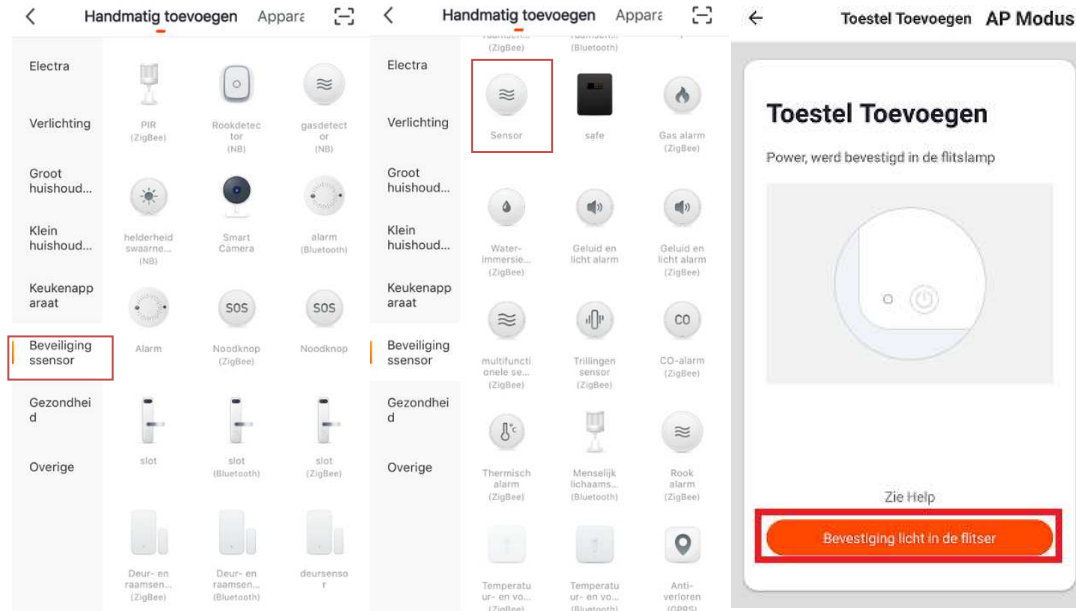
Handmatig toevoegen Appara

Electra

Verlichting

Groot huishoud...

Klein huishoud...

Keukenapparaat

Beveiligingssensor

Gezondheid

Overige

PIR (ZigBee)

Rookdetector (NB)

gasdetector (NB)

helderheid swaarne... (NB)

Smart Camera

alarm (Bluetooth)

SOS

SOS

Alarm

Noodknop (ZigBee)

Noodknop

slot

slot (Bluetooth)

slot (ZigBee)

Deur- en raamsen... (ZigBee)

Deur- en raamsen... (Bluetooth)

deursensor

Handmatig toevoegen Appara

Electra

Verlichting

Groot huishoud...

Klein huishoud...

Keukenapparaat

Beveiligingssensor

Gezondheid

Overige

(ZigBee)

(Bluetooth)

Sensor

safe

Gas alarm (ZigBee)

Water-immersie... (ZigBee)

Geluid en licht alarm

Geluid en licht alarm (ZigBee)

multifunctionele se... (ZigBee)

Trillingen sensor (ZigBee)

CO

CO-alarm (ZigBee)

Thermisch alarm (ZigBee)

Menselijk lichaams... (Bluetooth)

Rook alarm (ZigBee)

Temperatuur- en vo... (ZigBee)

Temperatuur- en vo... (Bluetooth)

Anti-verloren (GPRS)

Toestel Toevoegen AP Modus

Toestel Toevoegen

Power, werd bevestigd in de flitslamp

Zie Help

Bevestiging licht in de flitser